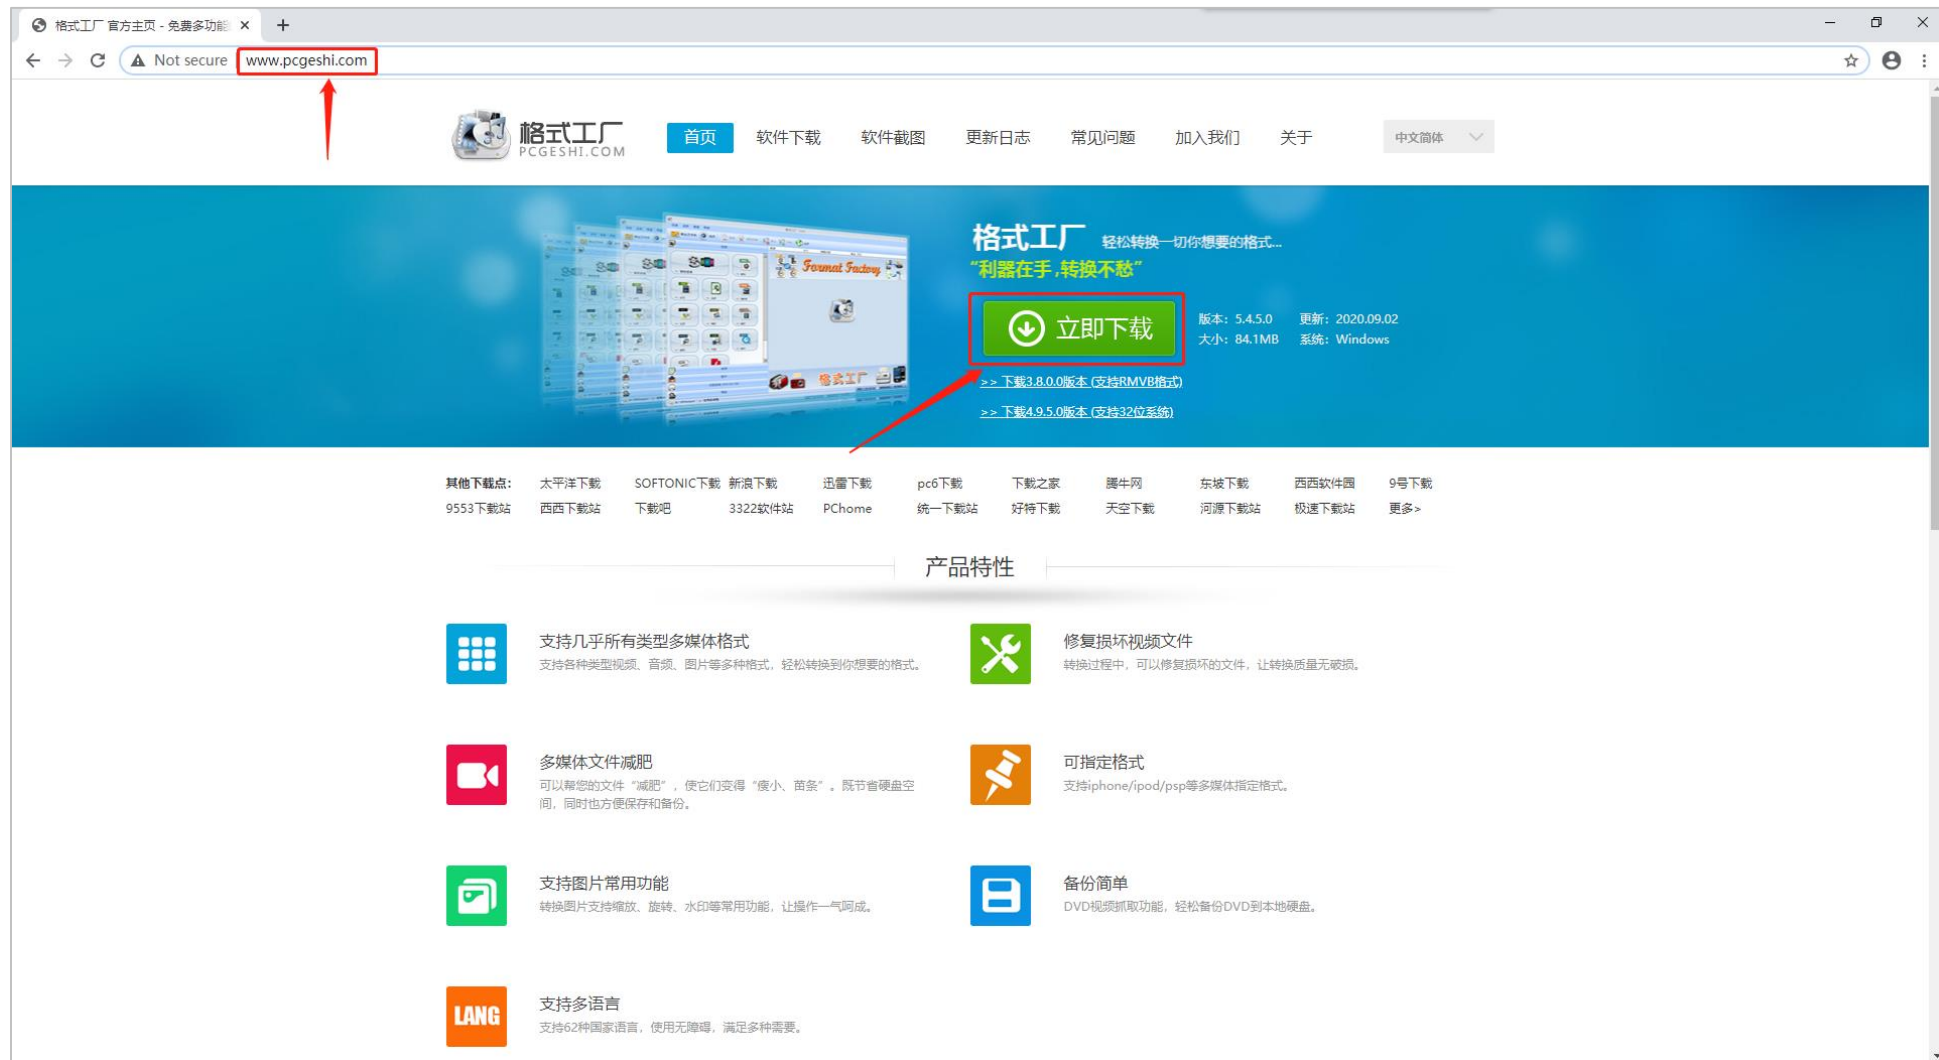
格式工厂 官方主页 - 免费多功能 ×
+

Not secure www.pcgeshi.com

格式工厂
PCGESHI.COM

首页 软件下载 软件截图 更新日志 常见问题 加入我们 关于 中文简体

Format Factory
格式工厂

格式工厂 轻松转换一切你想要的格式...
"利器在手,转换不愁"

立即下载

版本: 5.4.5.0 更新: 2020.09.02
大小: 84.1MB 系统: Windows

>> 下载3.8.0.0版本 (支持RMVB格式)
>> 下载4.9.5.0版本 (支持32位系统)

| 其他下载点: | 太平洋下载 | SOFTONIC下载 | 新浪下载 | 迅雷下载 | pc6下载 | 下载之家 | 腾牛网 | 东坡下载 | 西西软件园 | 9号下载 |
|---|---|---|---|---|---|---|---|---|---|---|
| 9553下载站 | 西西下载站 | 下载吧 | 3322软件站 | PChome | 统一下载站 | 好特下载 | 天空下载 | 河源下载站 | 极速下载站 | 更多> |

产品特性

支持几乎所有类型多媒体格式
支持各种类型视频、音频、图片等多种格式,轻松转换到你想要的格式。

修复损坏视频文件
转换过程中,可以修复损坏的文件,让转换质量无破损。

多媒体文件减肥
可以帮您的文件"减肥",使它们变得"瘦小、苗条"。既节省硬盘空间,同时也方便保存和备份。

可指定格式
支持iphone/ipod/psp等多媒体指定格式。

支持图片常用功能
转换图片支持缩放、旋转、水印等常用功能,让操作一气呵成。

备份简单
DVD视频抓取功能,轻松备份DVD到本地硬盘。

LANG
支持多语言
支持62种国家语言,使用无障碍,满足多种需要。